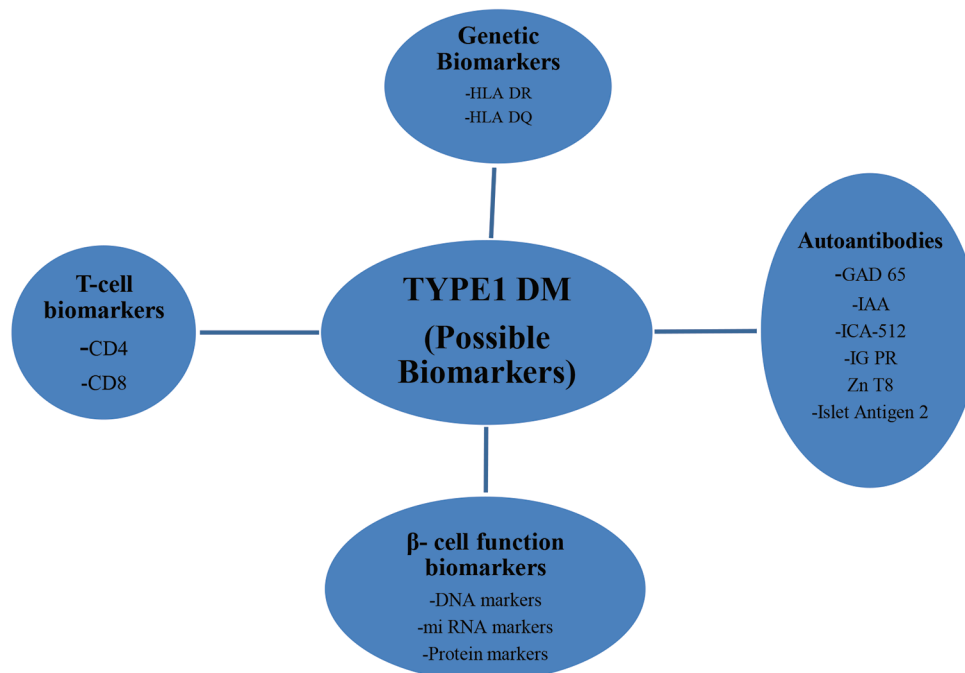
Genetic Biomarkers
-HLA DR
-HLA DQ

T-cell biomarkers
-CD4
-CD8

TYPE1 DM
(Possible Biomarkers)

Autoantibodies
-GAD 65
-IAA
-ICA-512
-IG PR
Zn T8
-Islet Antigen 2

β- cell function biomarkers
-DNA markers
-mi RNA markers
-Protein markers